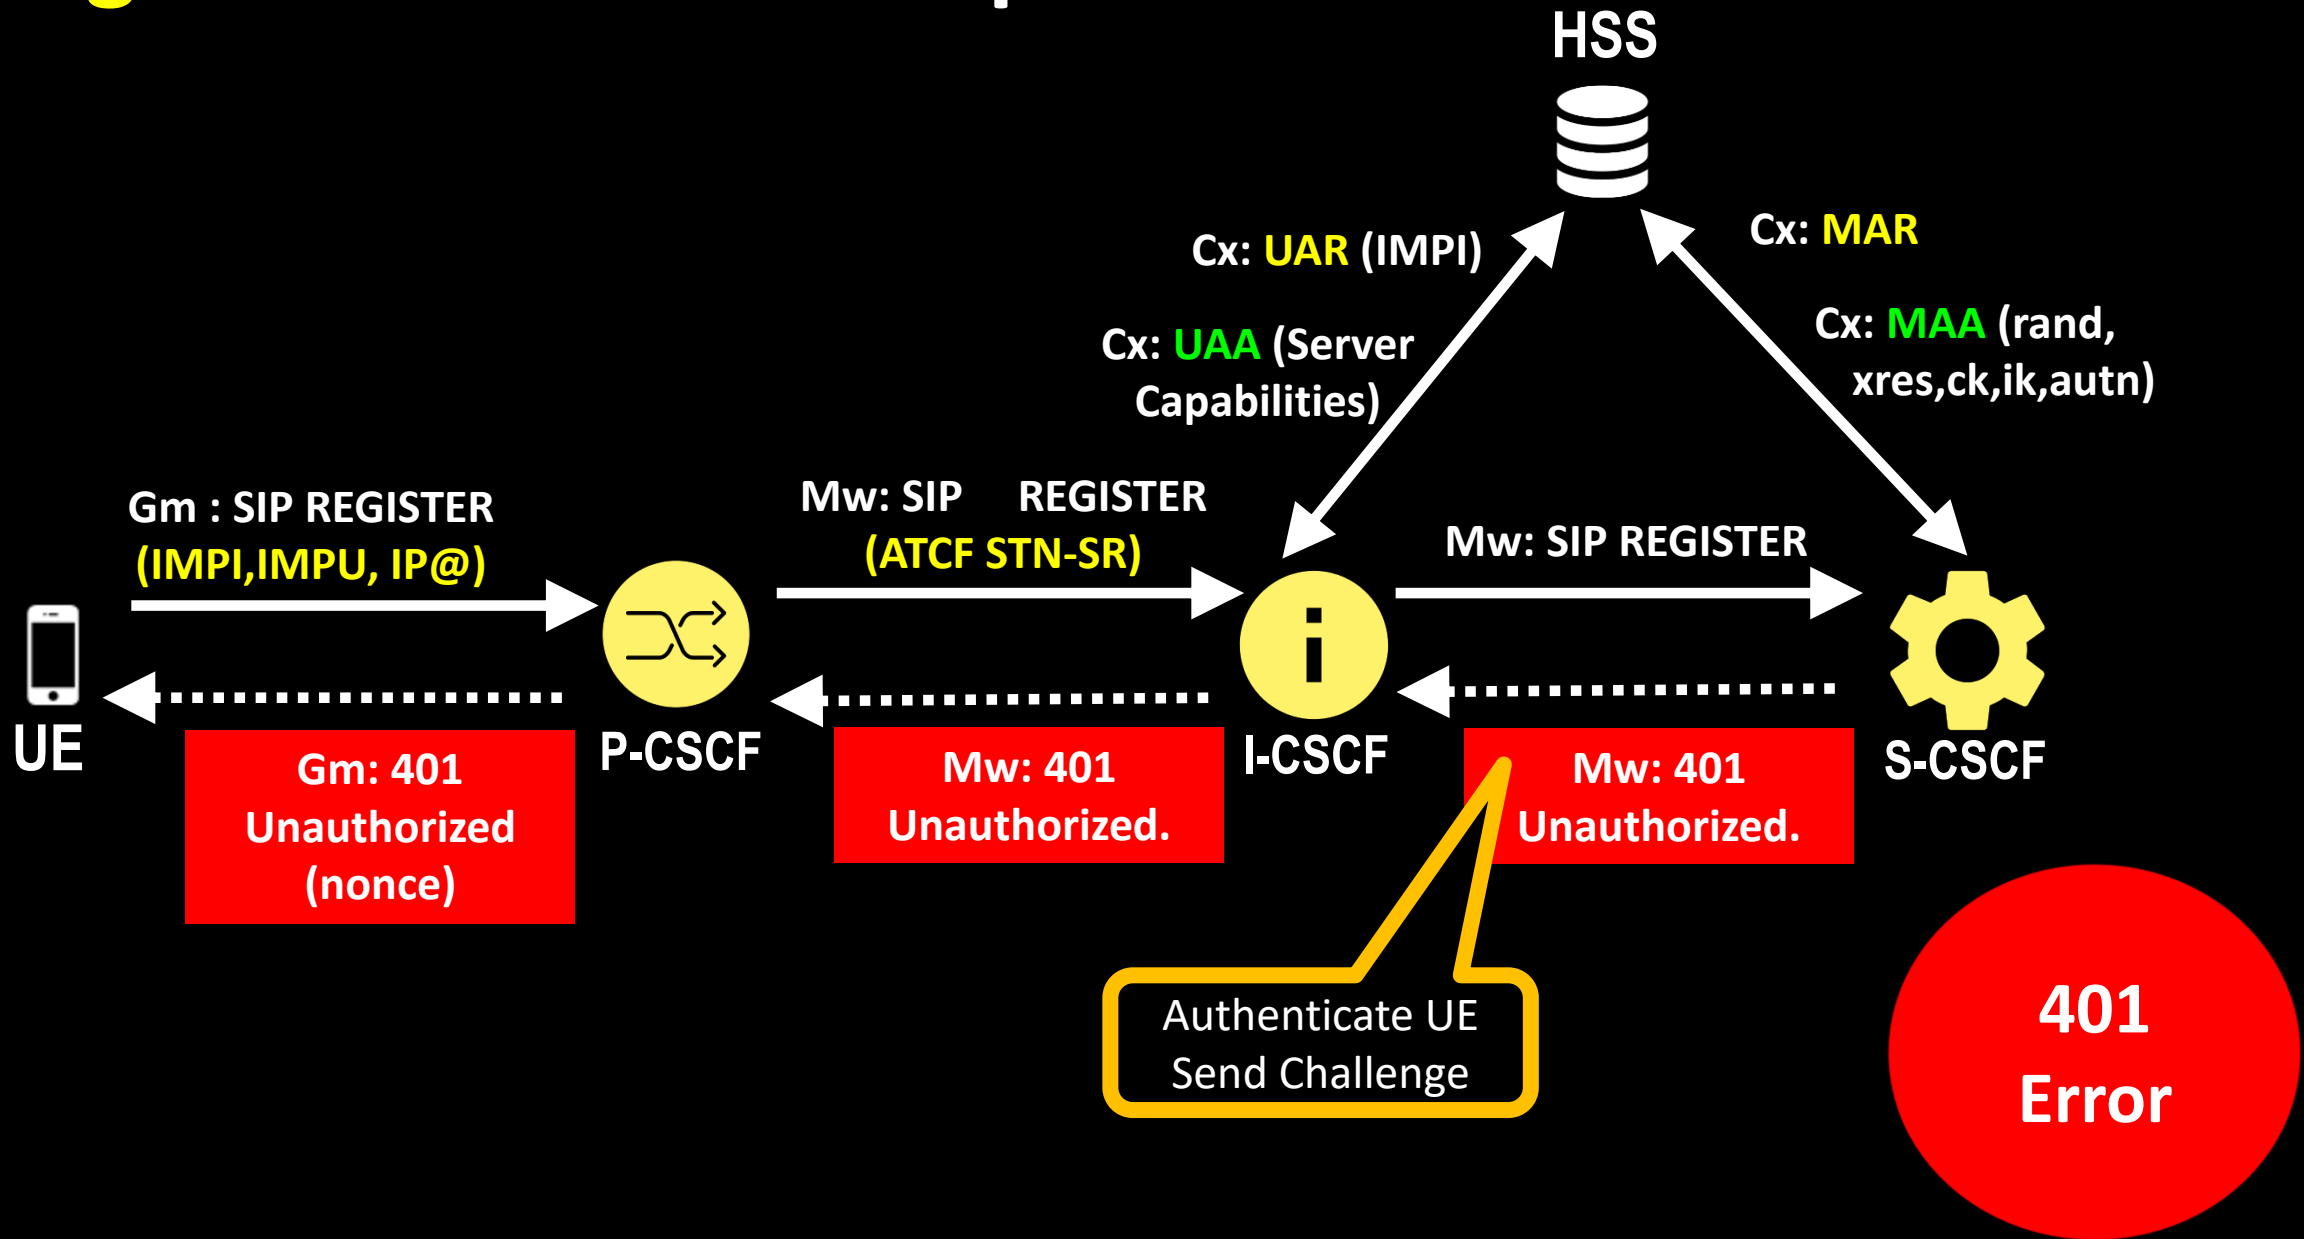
HSS

Cx: UAR (IMPI)

Cx: MAR

Cx: UAA (Server Capabilities)

Cx: MAA (rand, xres,ck,ik,autn)

Gm : SIP REGISTER (IMPI,IMPU, IP@)

Mw: SIP REGISTER (ATCF STN-SR)

Mw: SIP REGISTER

UE

P-CSCF

I-CSCF

S-CSCF

Gm: 401 Unauthorized (nonce)

Mw: 401 Unauthorized.

Mw: 401 Unauthorized.

Authenticate UE Send Challenge

401 Error